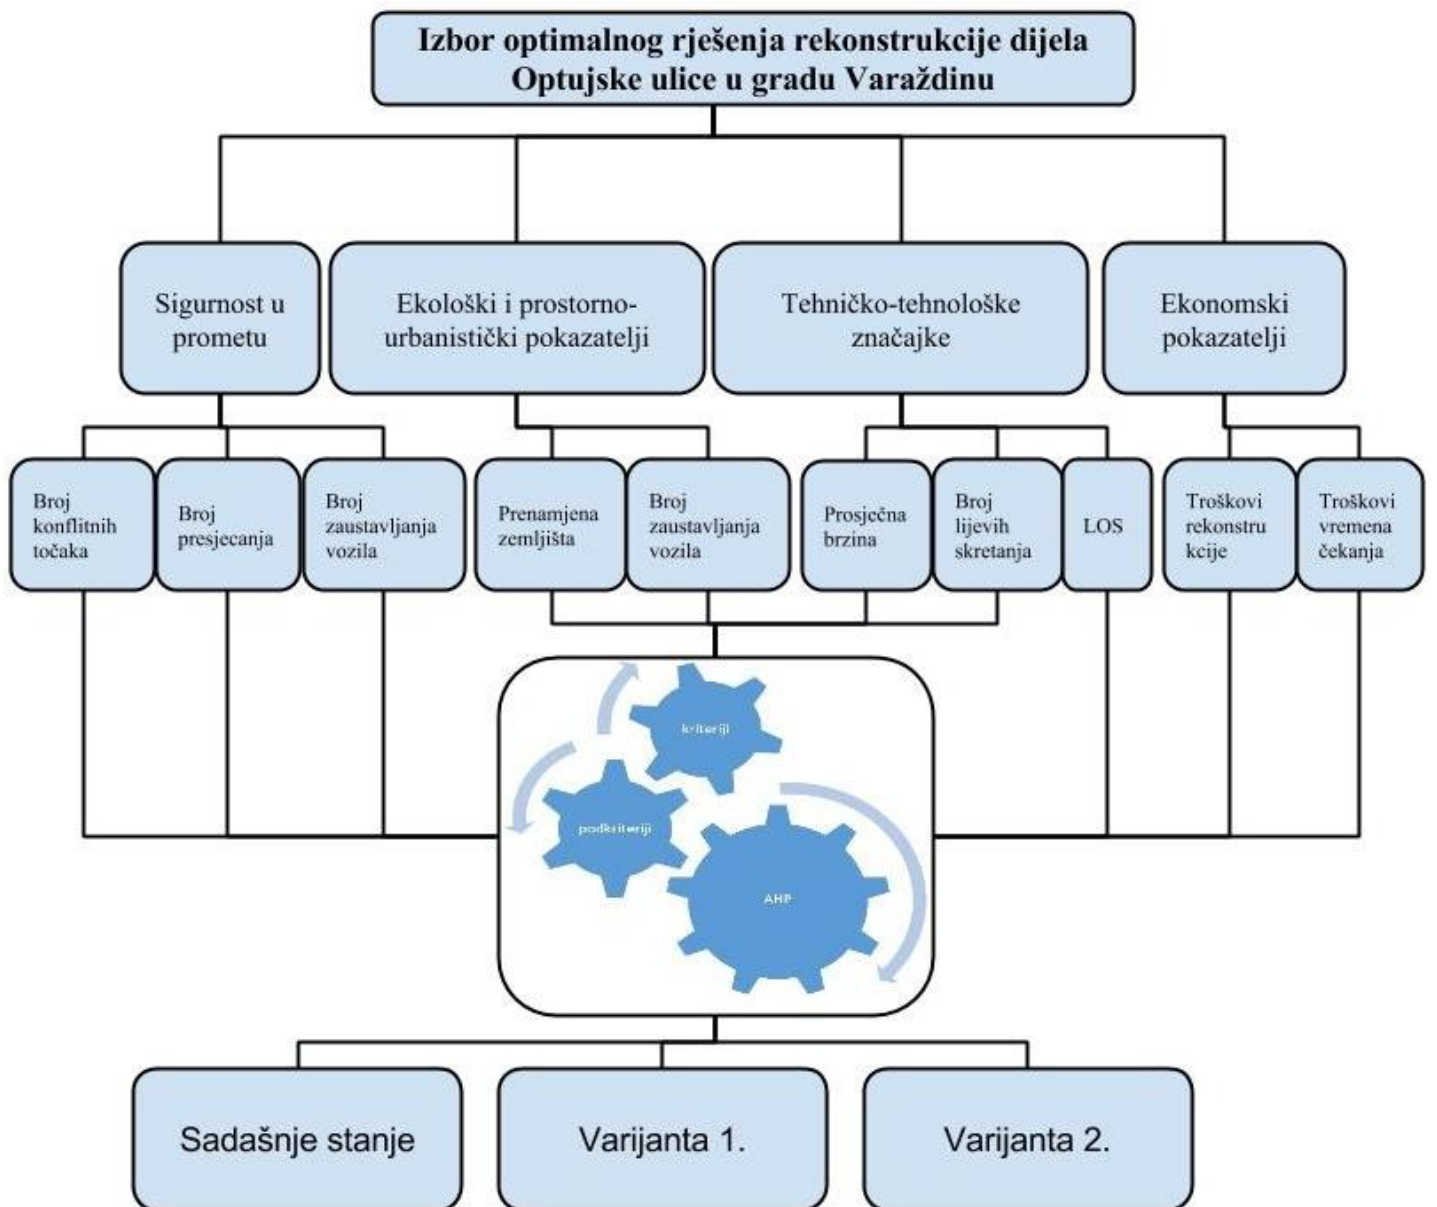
Izbor optimalnog rješenja rekonstrukcije dijela Optujske ulice u gradu Varaždinu

Sigurnost u prometu

Ekološki i prostorno-urbanistički pokazatelji

Tehničko-tehnološke značajke

Ekonomski pokazatelji

Broj konflitnih točaka

Broj presjecanja

Broj zaustavljanja vozila

Prenamjena zemljišta

Broj zaustavljanja vozila

Prosječna brzina

Broj lijevih skretanja

LOS

Troškovi rekonstru kcije

Troškovi vremena čekanja

kriteriji

podkriteriji

AHP

Sadašnje stanje

Varijanta 1.

Varijanta 2.